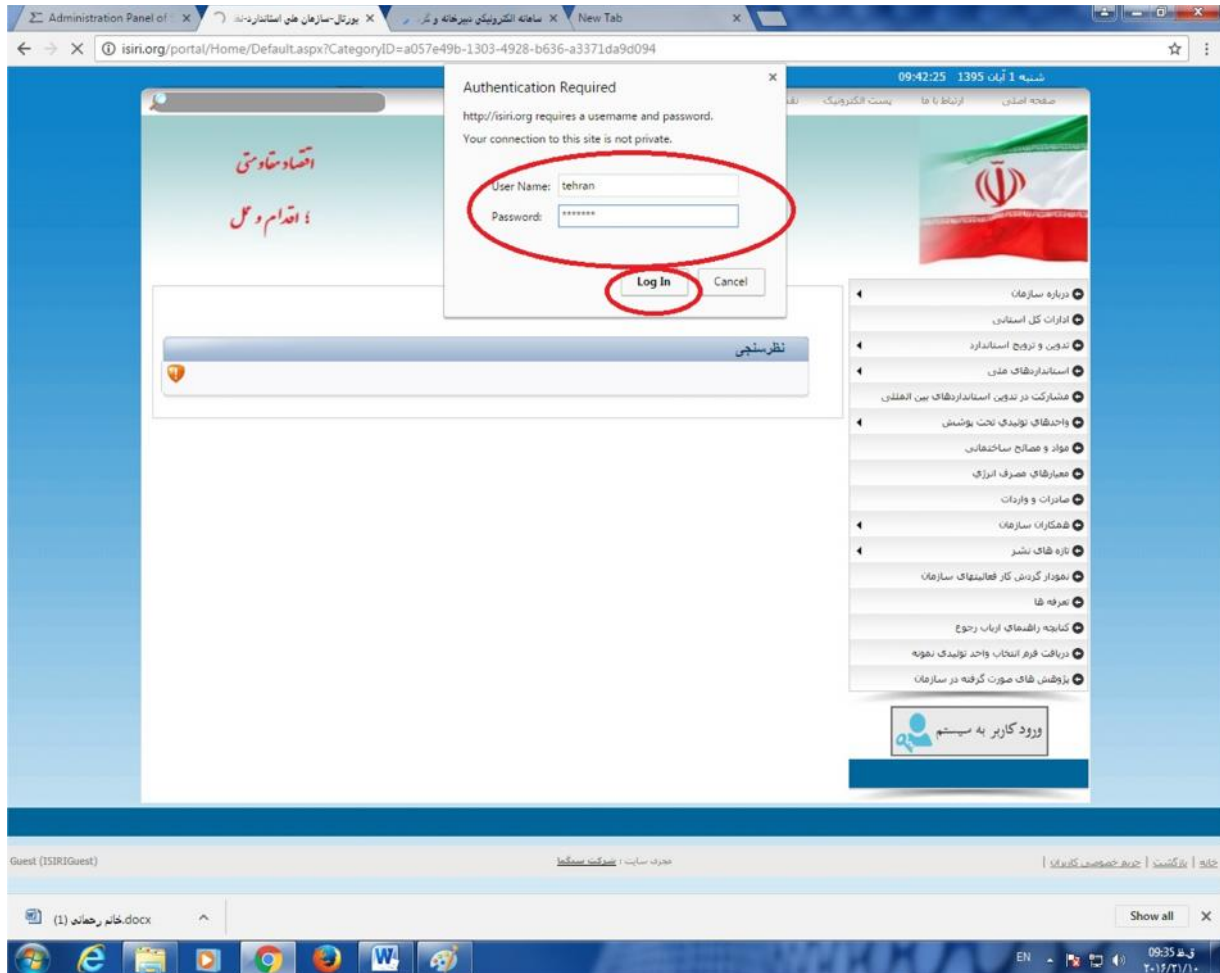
Administration Panel of ×
پورتال-سازمان ملی استاندارد ×
سامانه الکترونیکی دبیرخانه و ... ×
New Tab ×

isiri.org/portal/Home/Default.aspx?CategoryID=a057e49b-1303-4928-b636-a3371da9d094

شنبه 1 آبان 1395 09:42:25

صفحه اصلی   ارتباط با ما   پست الکترونیک

اقتصاد مقاومتی
؛ اقدام و عمل

Authentication Required
http://isiri.org requires a username and password.
Your connection to this site is not private.
User Name: tehran
Password: *******
Log In   Cancel

نظرسنجی

درباره سازمان
ادارات کل استانی
تدوین و ترویج استاندارد
استانداردهای ملی
مشارکت در تدوین استانداردهای بین المللی
واحدهای تولیدی تحت پوشش
مواد و مصالح ساختمانی
معیارهای مصرف انرژی
صادرات و واردات
همکاران سازمان
تازه های نشر
نمودار گردش کار فعالیتهای سازمان
تعرفه ها
کتابچه راهنمای ارباب رجوع
دریافت فرم انتخاب واحد تولیدی نمونه
پژوهش های صورت گرفته در سازمان

ورود کاربر به سیستم

Guest (ISIRIGuest)
مجری سایت : شرکت سمگا
خانه | بازگشت | حریم خصوصی کاربران |

خانم رحمانی (1).docx
Show all

EN
09:35 ق.ظ
۲۰۱۶/۲۱/۱۰